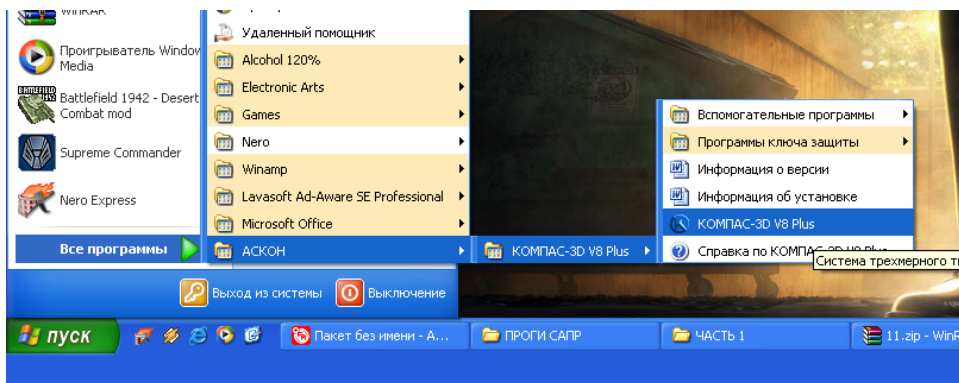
WinRAR

Проигрыватель Windows Media

Battlefield 1942 - Desert Combat mod

Supreme Commander

Nero Express

Все программы

Удаленный помощник
Alcohol 120%
Electronic Arts
Games
Nero
Winamp
Lavasoft Ad-Aware SE Professional
Microsoft Office
АСКОН

КОМПАС-3D V8 Plus

Вспомогательные программы
Программы ключа защиты
Информация о версии
Информация об установке
КОМПАС-3D V8 Plus
Справка по КОМПАС-3D V8 Plus

Система трехмерного т

Выход из системы
Выключение

пуск
Пакет без имени - А...
ПРОГИ САПР
ЧАСТЬ 1
11.zip - WinR